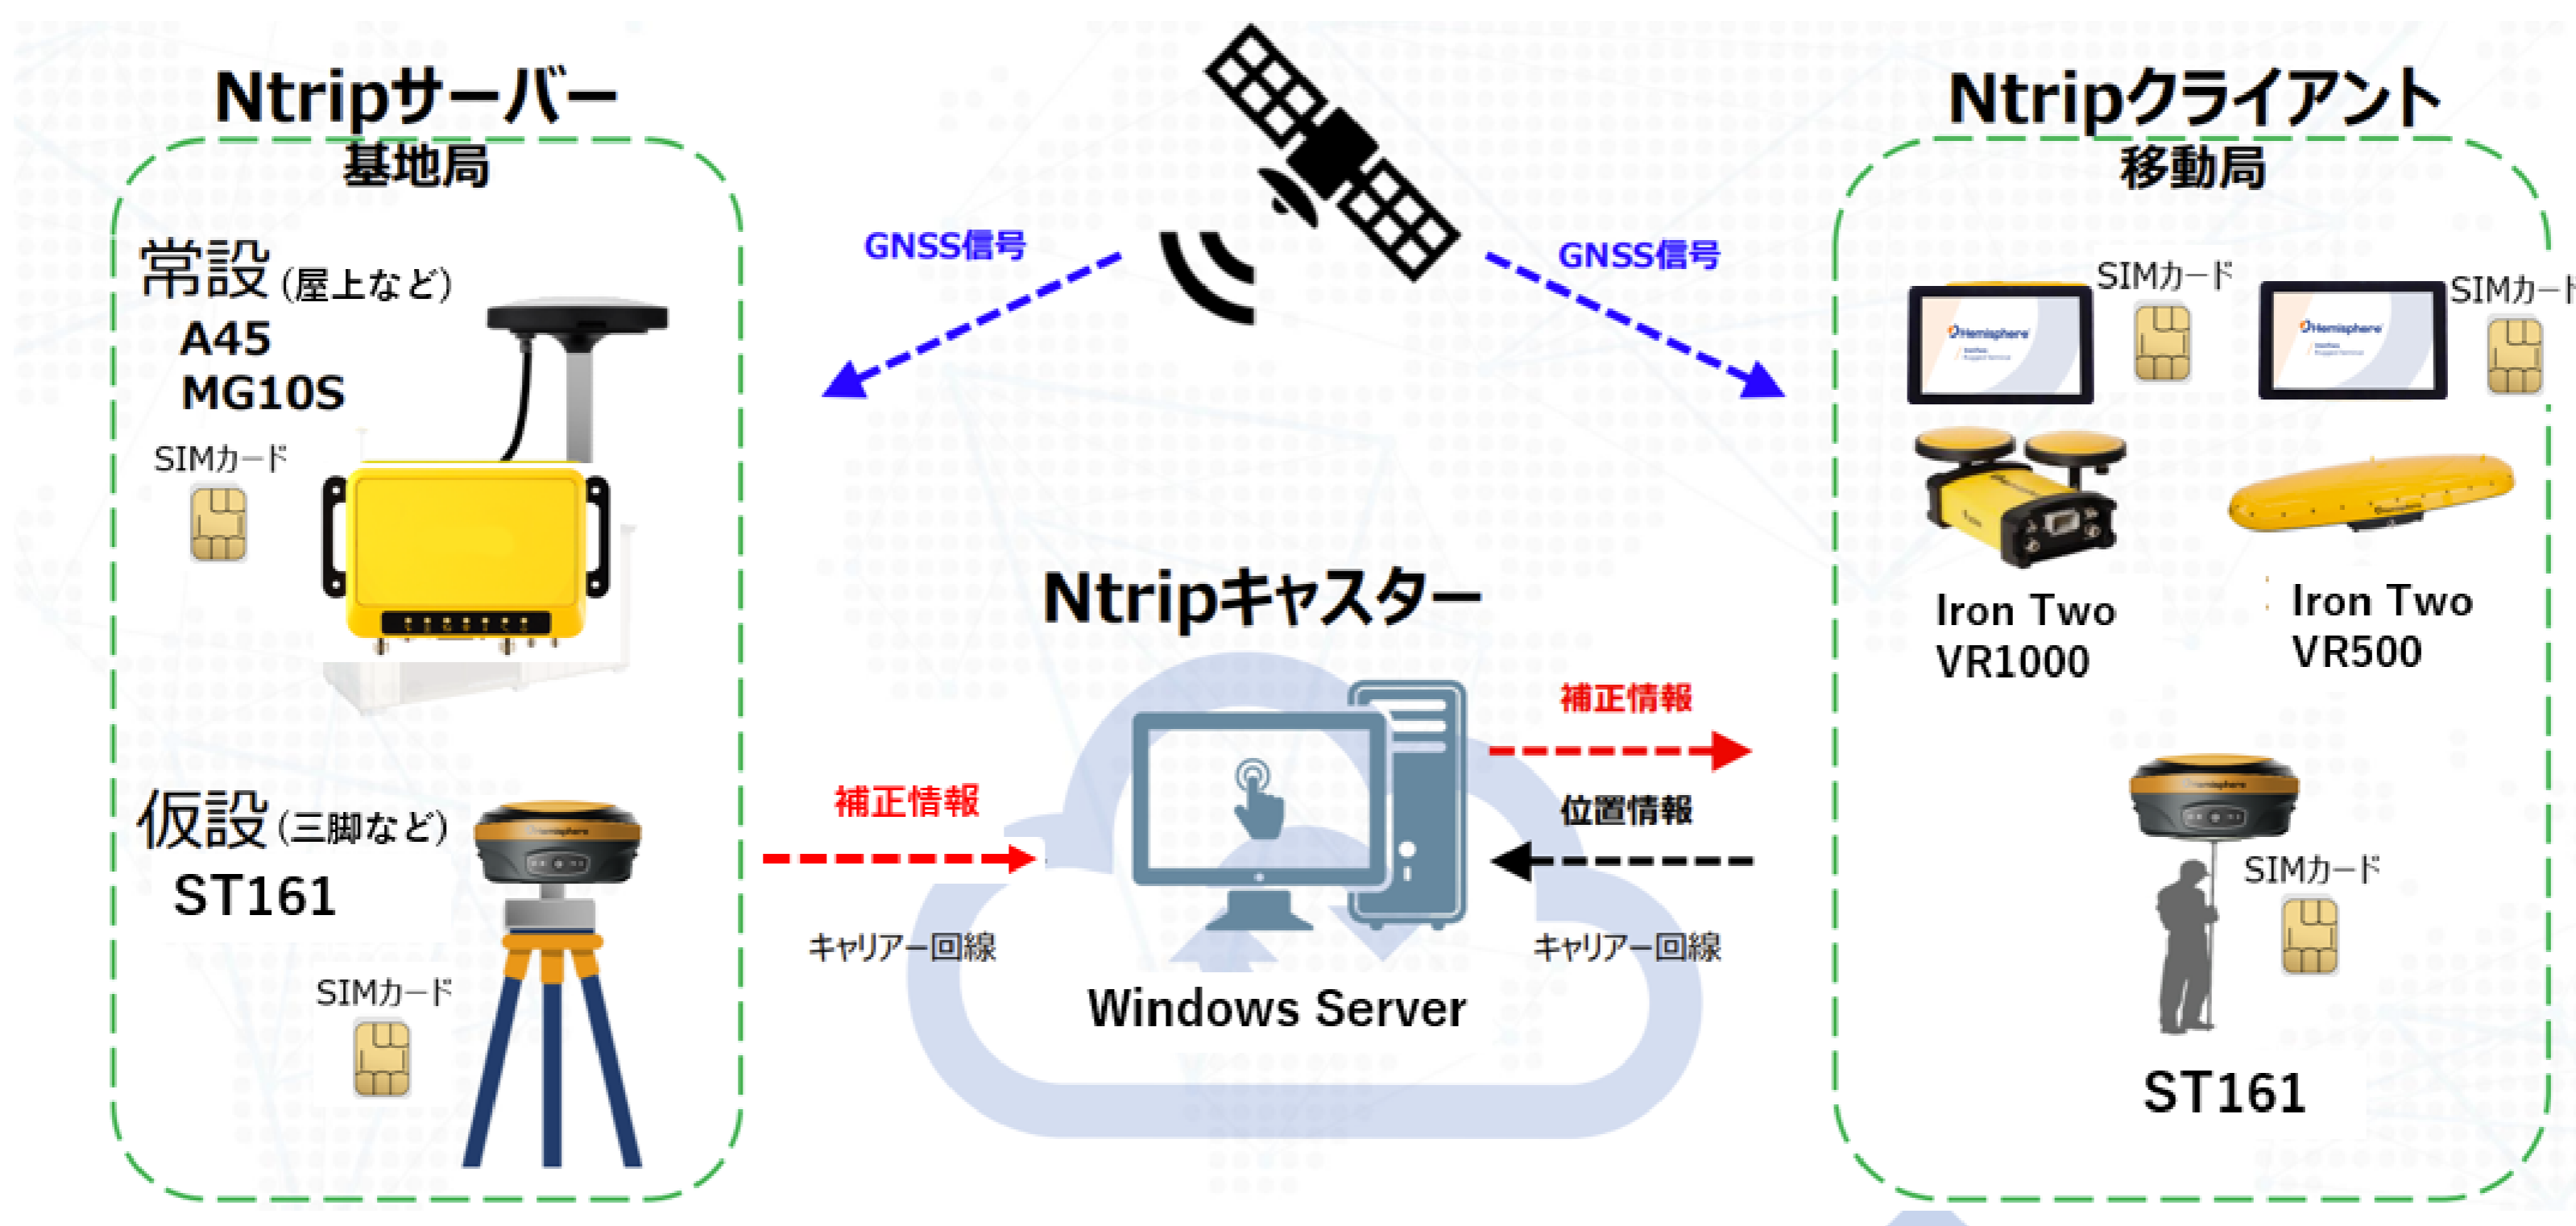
Ntripサーバー
基地局

常設(屋上など)
A45
MG10S
SIMカード

仮設(三脚など)
ST161
SIMカード

GNSS信号
GNSS信号

Ntripキャスター

補正情報
キャリアー回線

Windows Server

補正情報
位置情報
キャリアー回線

Ntripクライアント
移動局

SIMカード
SIMカード
Iron Two
VR1000
Iron Two
VR500

SIMカード
ST161